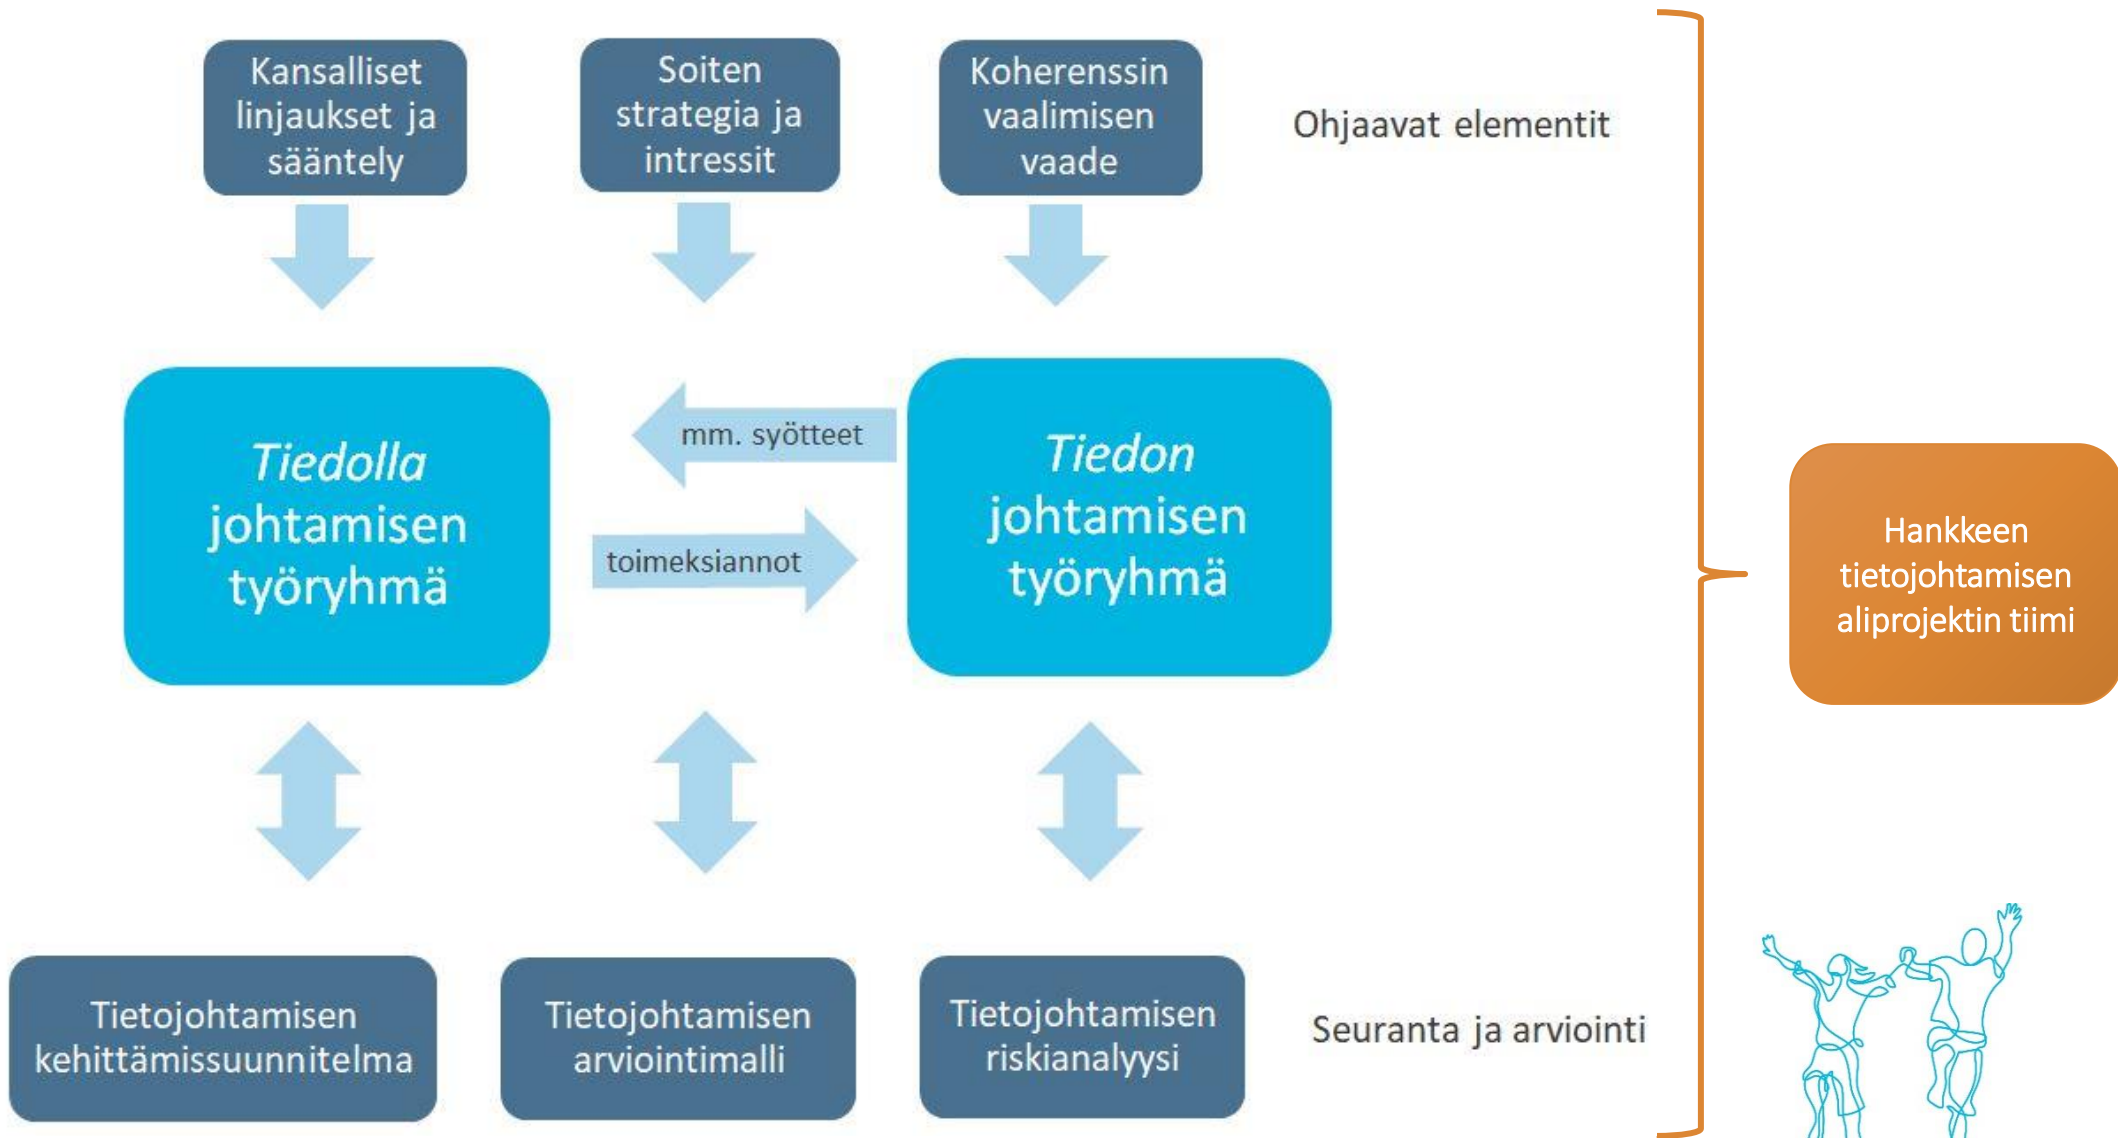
Kansalliset linjaukset ja sääntely

Soiten strategia ja intressit

Koherenssin vaalimisen vaade

Ohjaavat elementit

Tiedolla johtamisen työryhmä

mm. syötteet

toimeksiannot

Tiedon johtamisen työryhmä

Hankkeen tietojohtamisen aliprojektin tiimi

Tietojohtamisen kehittämissuunnitelma

Tietojohtamisen arviointimalli

Tietojohtamisen riskianalyysi

Seuranta ja arviointi